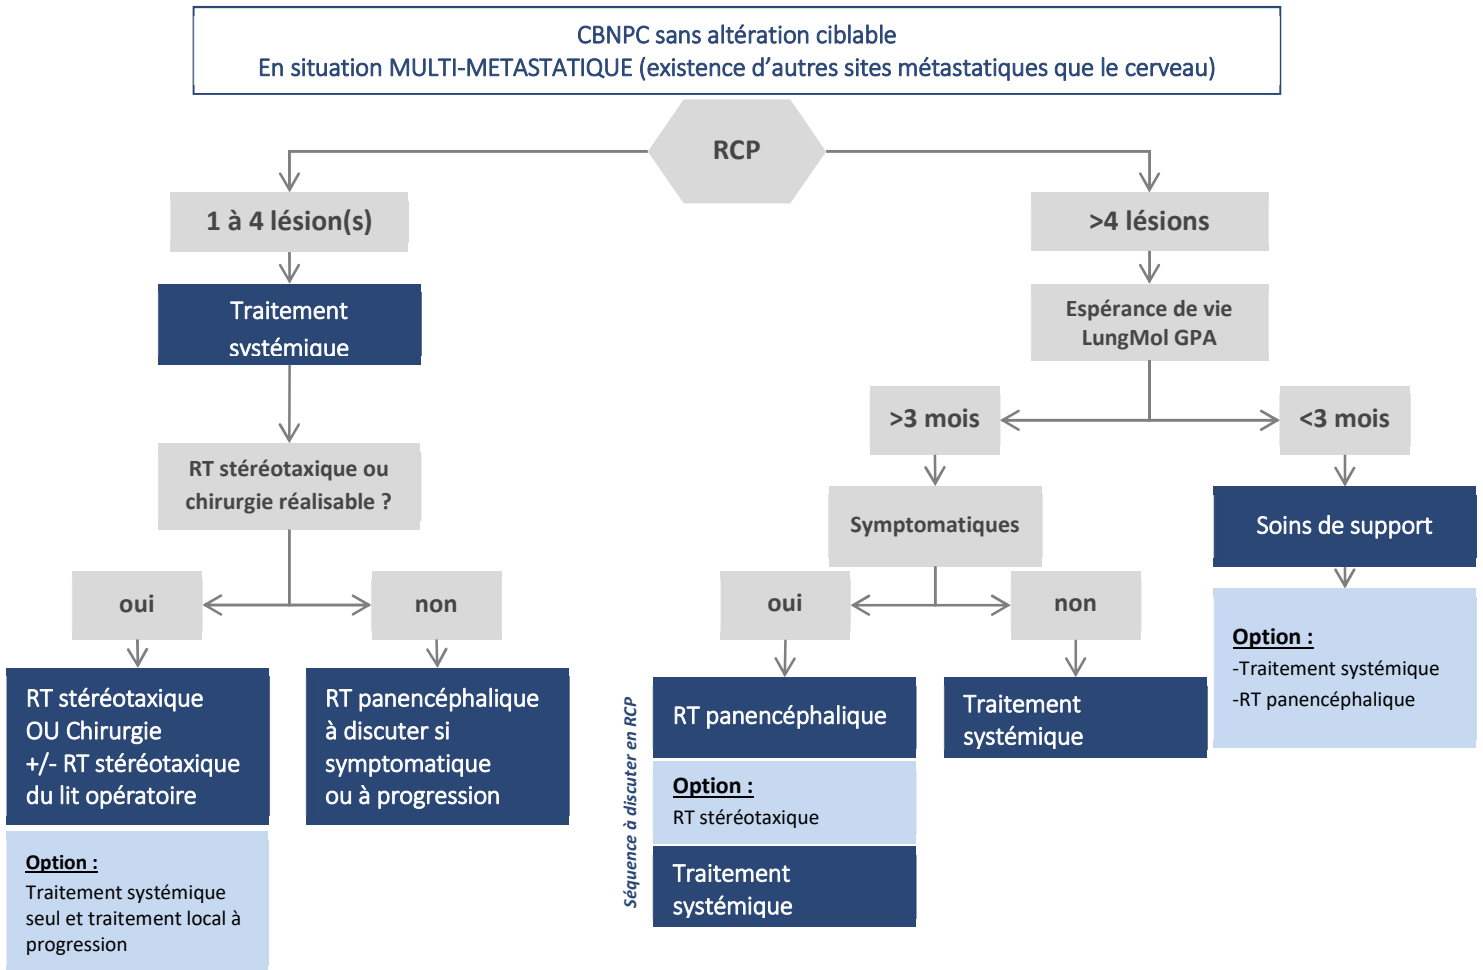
CBNPC sans altération ciblable
En situation MULTI-METASTATIQUE (existence d'autres sites métastatiques que le cerveau)

RCP

1 à 4 lésion(s)

Traitement systémique

RT stéréotaxique ou chirurgie réalisable ?

oui

non

RT stéréotaxique OU Chirurgie +/- RT stéréotaxique du lit opératoire

Option :
Traitement systémique seul et traitement local à progression

RT panencéphalique à discuter si symptomatique ou à progression

>4 lésions

Espérance de vie LungMol GPA

>3 mois

<3 mois

Symptomatiques

oui

non

Séquence à discuter en RCP

RT panencéphalique

Option :
RT stéréotaxique

Traitement systémique

Traitement systémique

Soins de support

Option :
-Traitement systémique
-RT panencéphalique